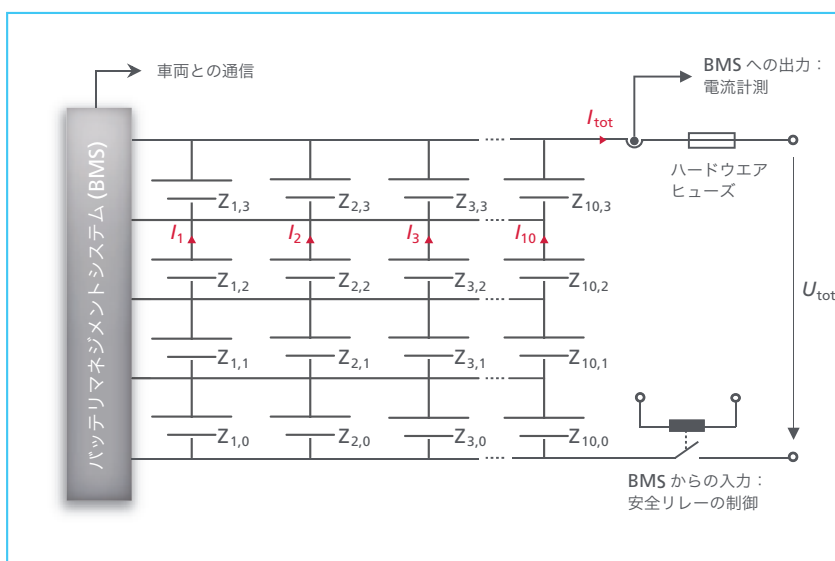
車両との通信

バッテリマネジメントシステム (BMS)

BMS への出力：
電流計測

$I_{tot}$

ハードウエア
ヒューズ

$U_{tot}$

$Z_{1,3}$ $Z_{2,3}$ $Z_{3,3}$ $Z_{10,3}$

$I_1$ $I_2$ $I_3$ $I_{10}$

$Z_{1,2}$ $Z_{2,2}$ $Z_{3,2}$ $Z_{10,2}$

$Z_{1,1}$ $Z_{2,1}$ $Z_{3,1}$ $Z_{10,1}$

$Z_{1,0}$ $Z_{2,0}$ $Z_{3,0}$ $Z_{10,0}$

BMS からの入力：
安全リレーの制御